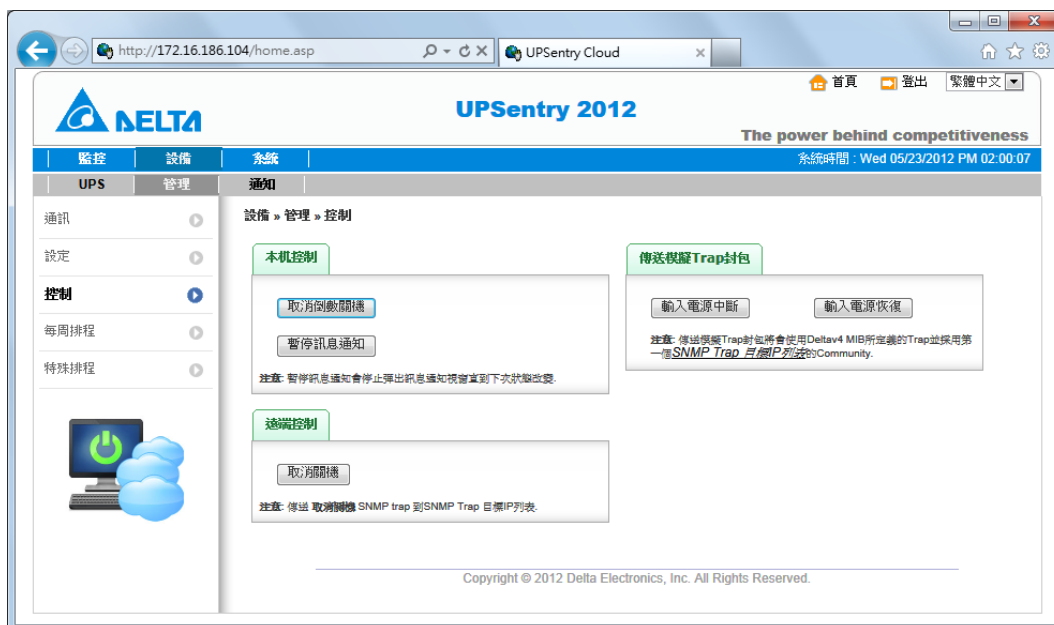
http://172.16.186.104/home.asp

UPSentry Cloud

首頁 登出 繁體中文

DELTA

UPSentry 2012

The power behind competitiveness

監控 設備 系統

系統時間 : Wed 05/23/2012 PM 02:00:07

UPS 管理 通知

通訊

設定

控制

每周排程

特殊排程

設備 » 管理 » 控制

本机控制

取消倒數關機

暫停訊息通知

注意: 暫停訊息通知會停止彈出訊息通知視窗直到下次狀態改變.

遠端控制

取消關機

注意: 傳送 取消關機 SNMP trap 到SNMP Trap 目標IP列表.

傳送模擬Trap封包

輸入電源中斷

輸入電源恢復

注意: 傳送模擬Trap封包將會使用Deltav4 MIB所定義的Trap並採用第一個SNMP Trap 目標IP列表的Community.

Copyright © 2012 Delta Electronics, Inc. All Rights Reserved.